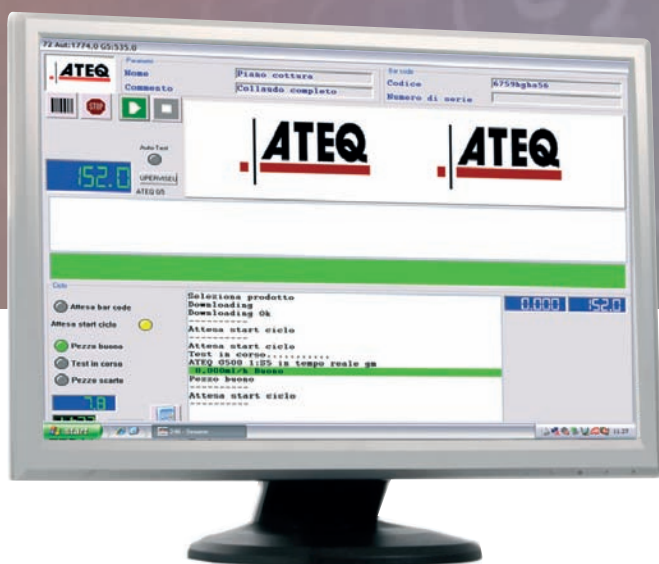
72 Aut:1774,0 G5:535,0

ATEQ

Parametri
Nome
Commento

Piano cottura
Collaudo completo

Bar code
Codice
Numero di serie

6759bgha56

STOP

Auto Test

152.0

UPERVISEU
ATEQ G5

ATEQ

ATEQ

Ciclo

Attesa bar code
Attesa start ciclo
Pezzo buono
Test in corso
Pezzo scarto

7.8

Seleziona prodotto
Downloading
Downloading Ok
----------
Attesa start ciclo
----------
Attesa start ciclo
----------
Test in corso...........
ATEQ G500 1:85 in tempo reale gm
0,000ml/s Buono
Pezzo buono
----------
Attesa start ciclo
----------

0.000

152.0

start

11:27